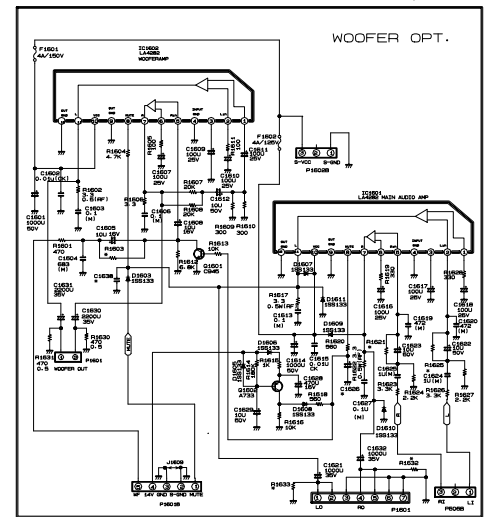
WOOFER OPT.

F1601
4A/150V

IC1602
LA4282
WOOFERAMP

F1602
4A/125V

P1602B
B-VCC B-GND

C1602
0.01U(K)

R1602
3.3
0.5W(F)

C1603
0.1
(M)

R1604
4.7K

R1606
3.3

C1607
100U
25V

C1609
100U
25V

C1610
100U
25V

C1611
100U
25V

R1607
20K

R1608
20K

C1612
10U
50V

C1606
0.1U

C1608
10U
16V

R1609
300

R1610
300

C1601
1000U
50V

R1601
470

C1605
10U 16V

C1604
683
(M)

R1603

R1613
10K

R1612
6.8K

Q1601
C945

C1638

D1603
1SS133

C1631
2200U
35V

C1630
6800U
35V

R1630
470
0.5

R1631
470
0.5

P1601
WOOFER OUT

MUTE

IC1601
LA4282 MAIN AUDIO AMP

C1607
1SS133

D1611
1SS133

R1617
3.3
0.5W(F)

C1613
0.1
(M)

D1609
1SS133

R1619
330

R1628
330

C1616
100U
25V

C1617
100U
25V

C1618
100U
25V

C1619
472
(M)

C1620
472
(M)

C1622
10U
50V

D1606
1SS133

D1605

R1614

R1615
2K

Q1602
A733

C1614
1000U
50V

C1615
0.01U
(K)

R1620
560

C1628
470U
16V

R1618
560

R1621

C1623
10U
50V

C1625
1U(M)

R1623
3.3K

C1624
1U(M)

R1625

R1624
2K

R1626
3.3K

R1627
2.2K

C1629
10U
50V

D1608
1SS133

R1616
10K

C1627
0.1U
(M)

D1610
1SS133

C1621
1000U
35V

C1639
1000U
35V

R1632

R1633

J1609

WF 14V GND B-GND MUTE

P1601B

LO RO

P1601

RI LI

P5055